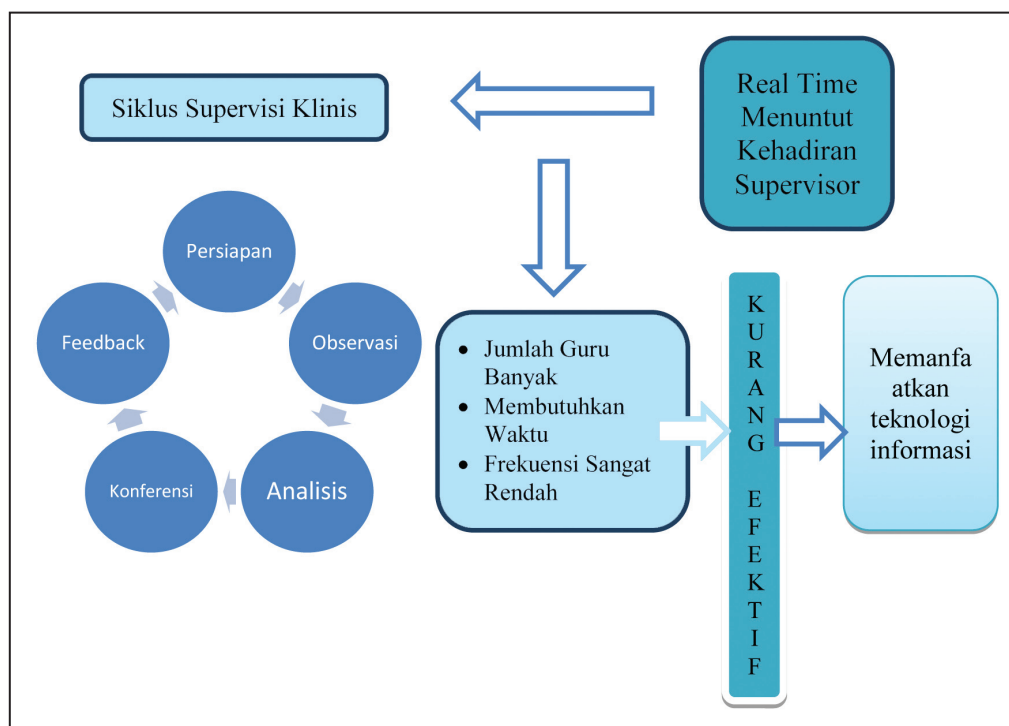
Siklus Supervisi Klinis

Real Time Menuntut Kehadiran Supervisor

Persiapan

Observasi

Analisis

Konferensi

Feedback

- Jumlah Guru Banyak
- Membutuhkan Waktu
- Frekuensi Sangat Rendah

K U R A N G E F E K T I F

Memanfa atkan teknologi informasi